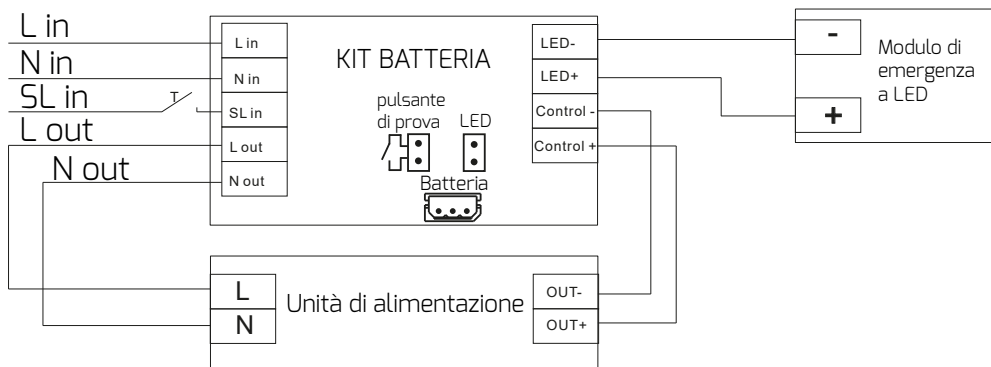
L in
N in
SL in
L out
N out

L in
N in
SL in
L out
N out

KIT BATTERIA

pulsante di prova
LED
Batteria

LED-
LED+
Control -
Control +

-
+
Modulo di emergenza a LED

L
N
Unità di alimentazione
OUT-
OUT+